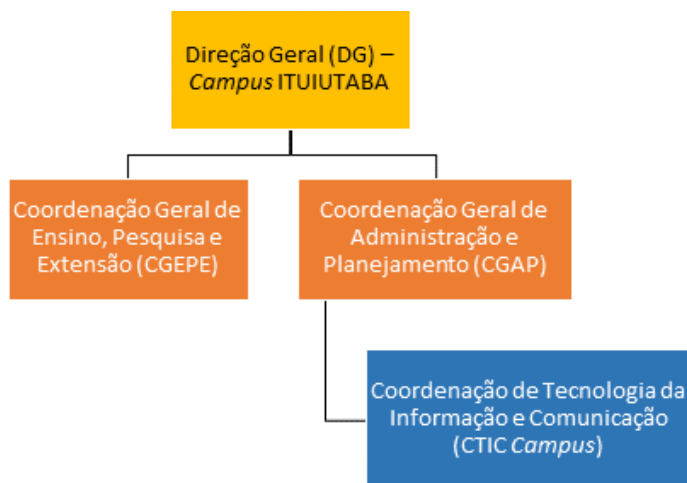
Direção Geral (DG) – Campus ITUIUTABA

Coordenação Geral de Ensino, Pesquisa e Extensão (CGEPE)

Coordenação Geral de Administração e Planejamento (CGAP)

Coordenação de Tecnologia da Informação e Comunicação (CTIC Campus)